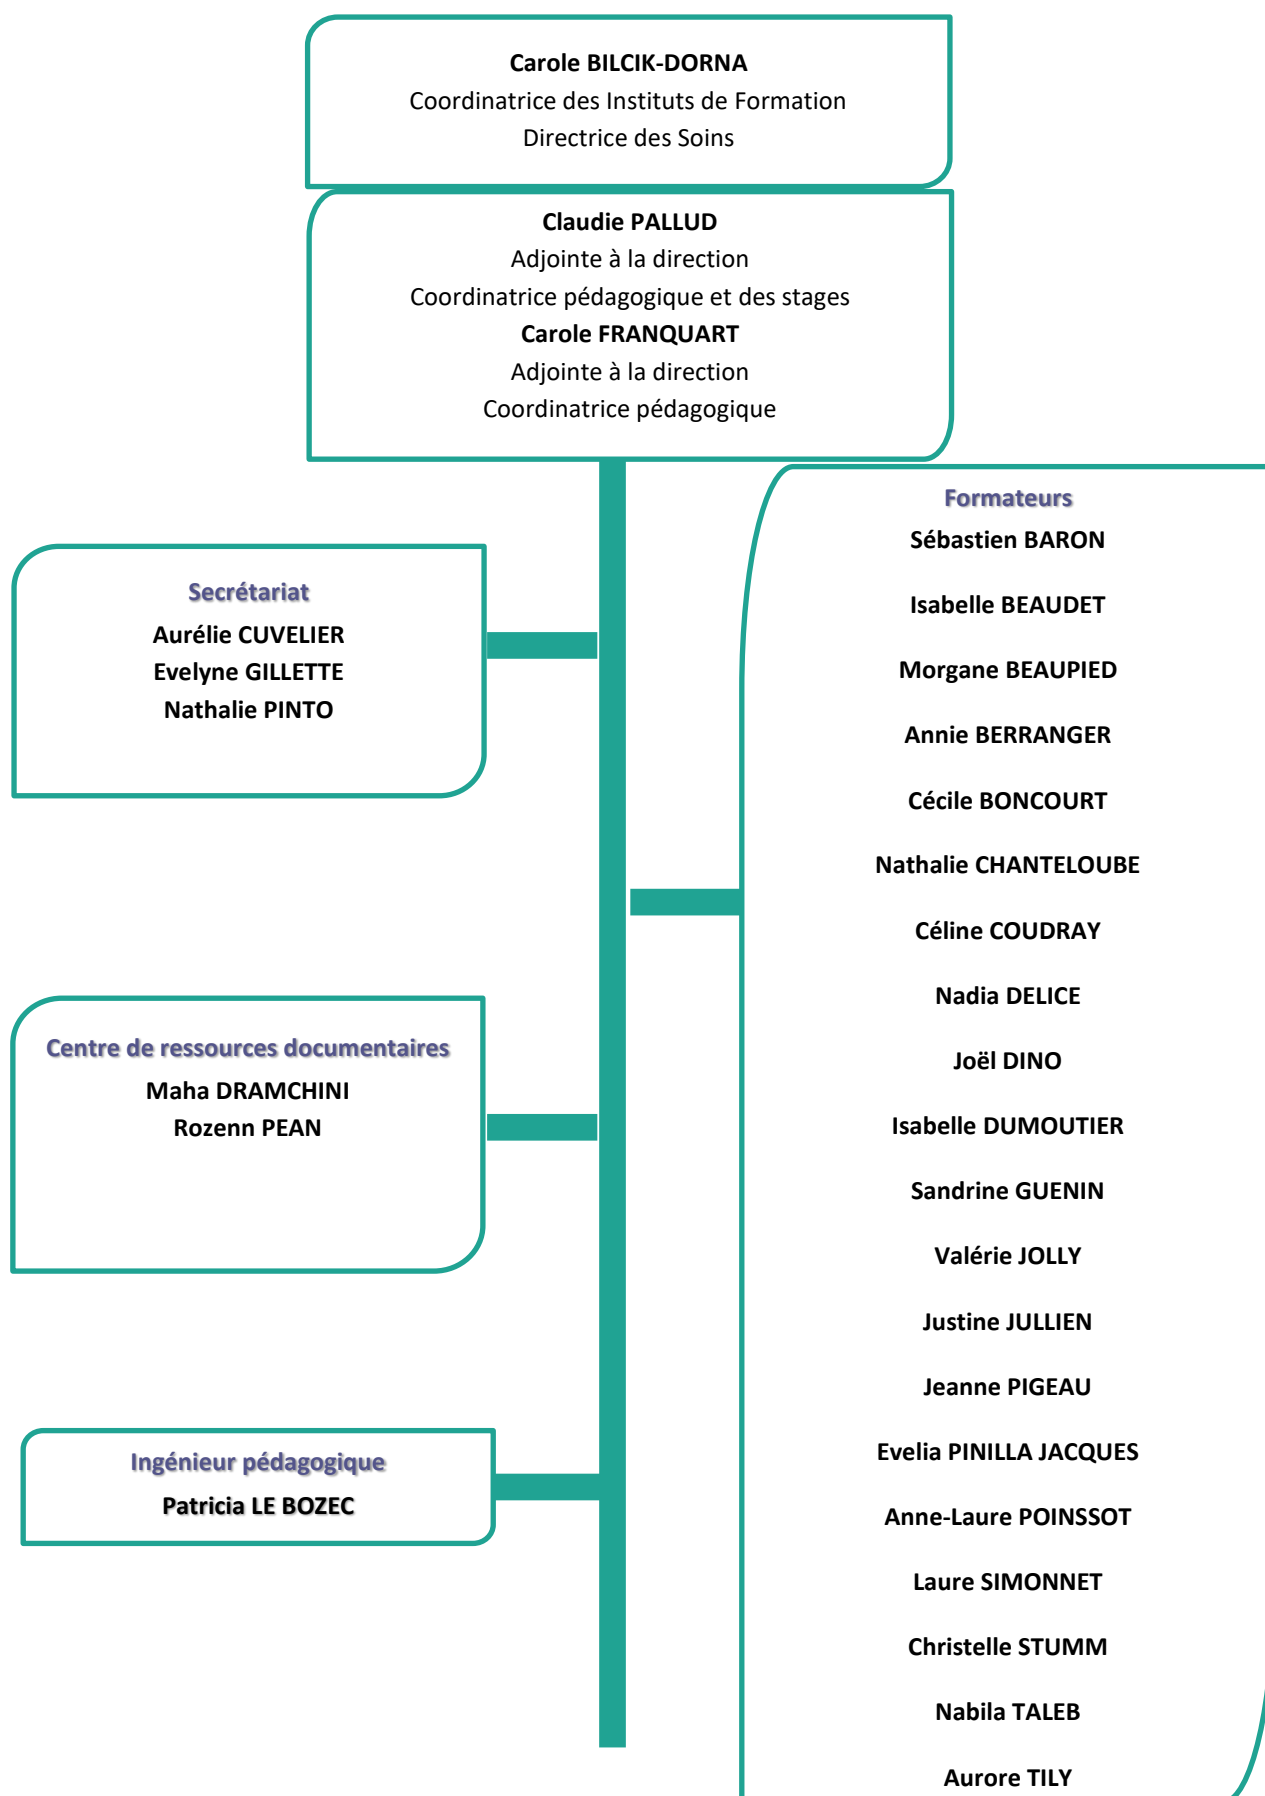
Carole BILCIK-DORNA
Coordinatrice des Instituts de Formation
Directrice des Soins

Claudie PALLUD
Adjointe à la direction
Coordinatrice pédagogique et des stages
Carole FRANQUART
Adjointe à la direction
Coordinatrice pédagogique

Secrétariat
Aurélie CUVELIER
Evelyne GILLETTE
Nathalie PINTO

Centre de ressources documentaires
Maha DRAMCHINI
Rozenn PEAN

Ingénieur pédagogique
Patricia LE BOZEC

Formateurs
Sébastien BARON
Isabelle BEAUDET
Morgane BEAUPIED
Annie BERRANGER
Cécile BONCOURT
Nathalie CHANTELOUBE
Céline COUDRAY
Nadia DELICE
Joël DINO
Isabelle DUMOUTIER
Sandrine GUENIN
Valérie JOLLY
Justine JULLIEN
Jeanne PIGEAU
Evelia PINILLA JACQUES
Anne-Laure POINSSOT
Laure SIMONNET
Christelle STUMM
Nabila TALEB
Aurore TILY